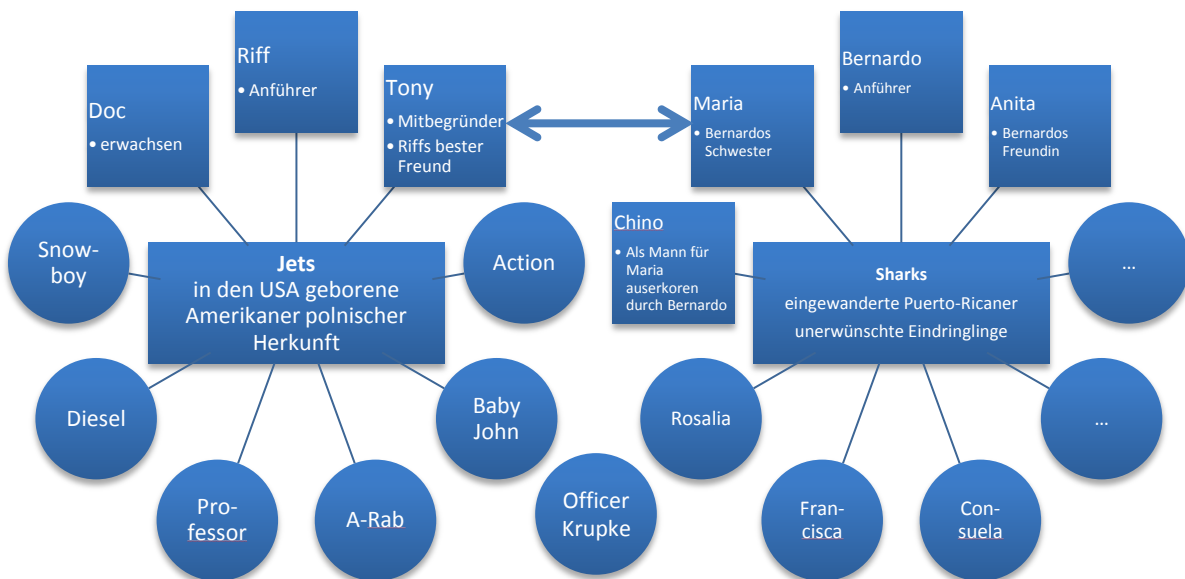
Riff
• Anführer

Doc
• erwachsen

Tony
• Mitbegründer
• Riffs bester Freund

Bernardo
• Anführer

Maria
• Bernardos Schwester

Anita
• Bernardos Freundin

Snowboy

Jets
in den USA geborene Amerikaner polnischer Herkunft

Action

Chino
• Als Mann für Maria auserkoren durch Bernardo

Sharks
eingewanderte Puerto-Ricaner
unerwünschte Eindringlinge

...

Diesel

Baby John

Rosalia

...

Professor

A-Rab

Officer Krupke

Francisca

Consuela